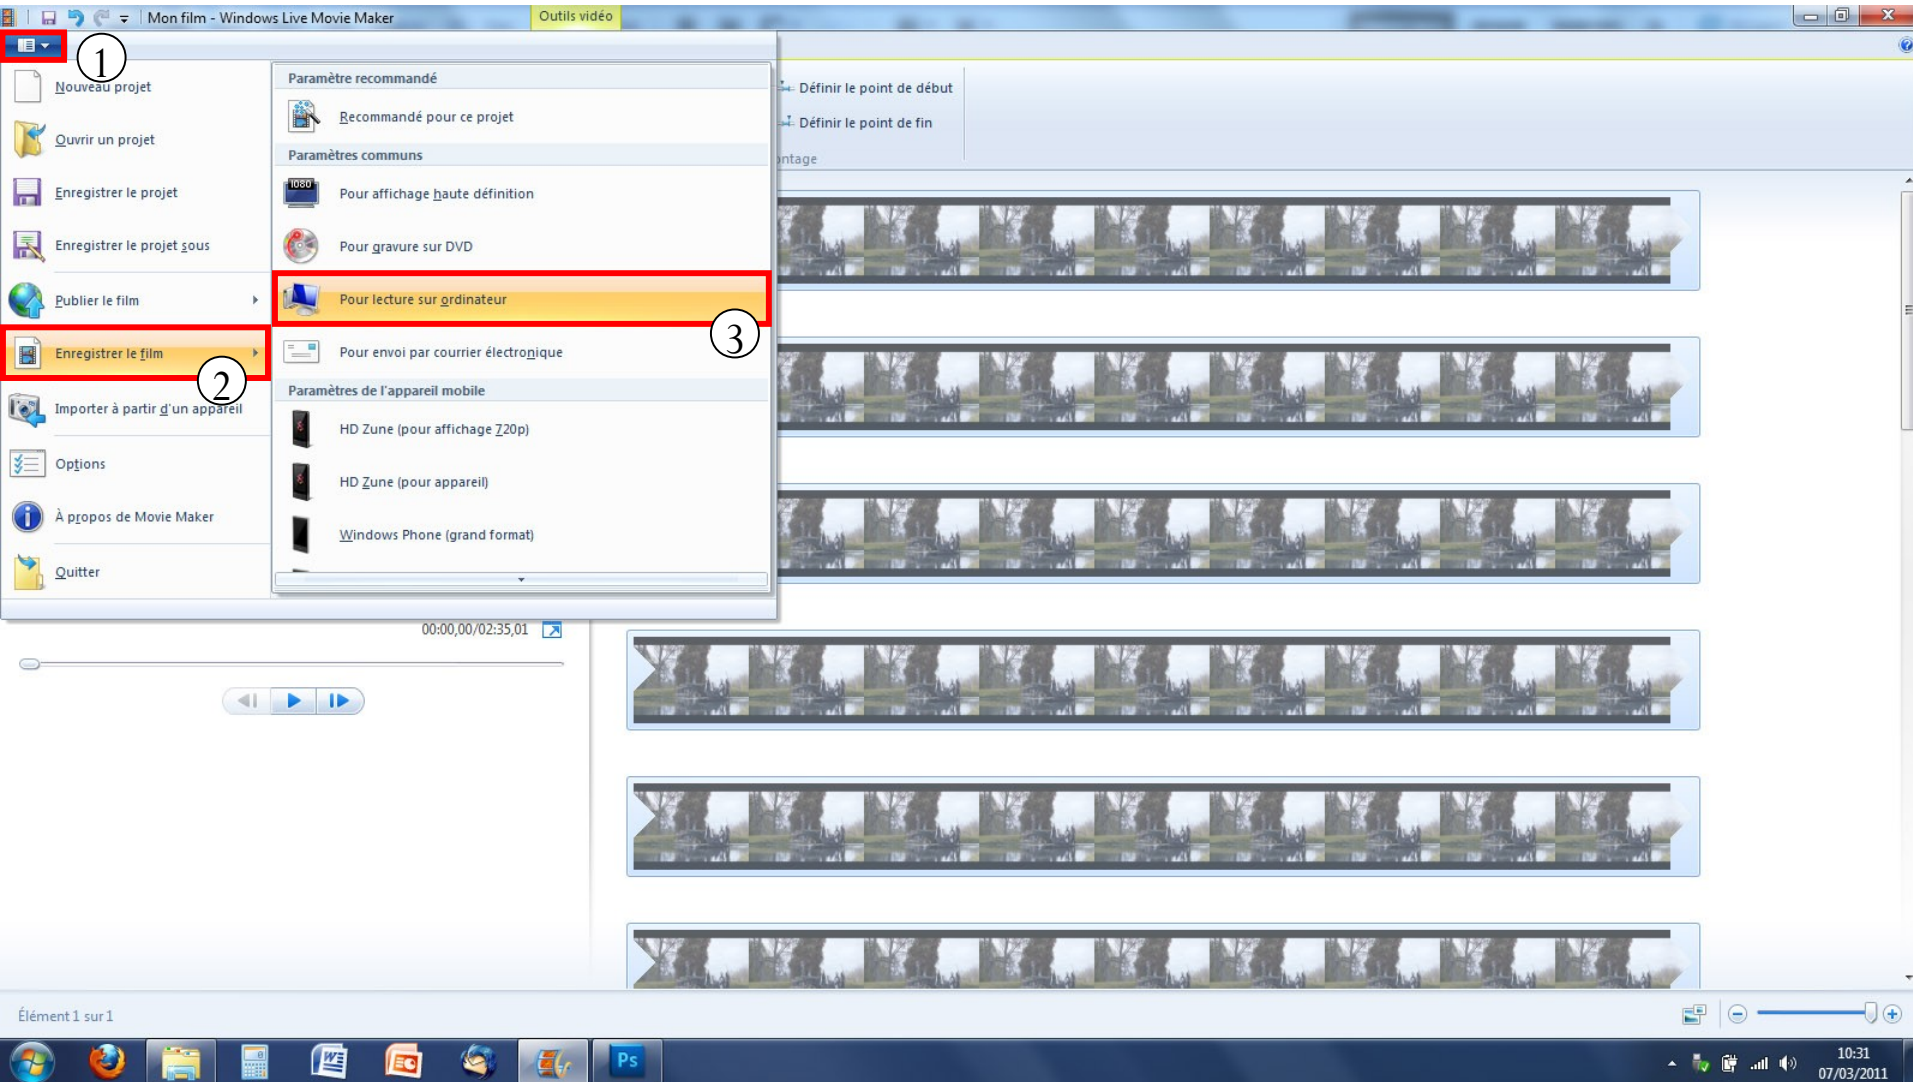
Mon film - Windows Live Movie Maker

Outils vidéo

1

Nouveau projet

Ouvrir un projet

Enregistrer le projet

Enregistrer le projet sous

Publier le film

Enregistrer le film

2

Importer à partir d'un appareil

Options

À propos de Movie Maker

Quitter

Paramètre recommandé

Recommandé pour ce projet

Paramètres communs

Pour affichage haute définition

Pour gravure sur DVD

Pour lecture sur ordinateur

3

Pour envoi par courrier électronique

Paramètres de l'appareil mobile

HD Zune (pour affichage 720p)

HD Zune (pour appareil)

Windows Phone (grand format)

Définir le point de début

Définir le point de fin

ntage

00:00,00/02:35,01

Élément 1 sur 1

10:31
07/03/2011